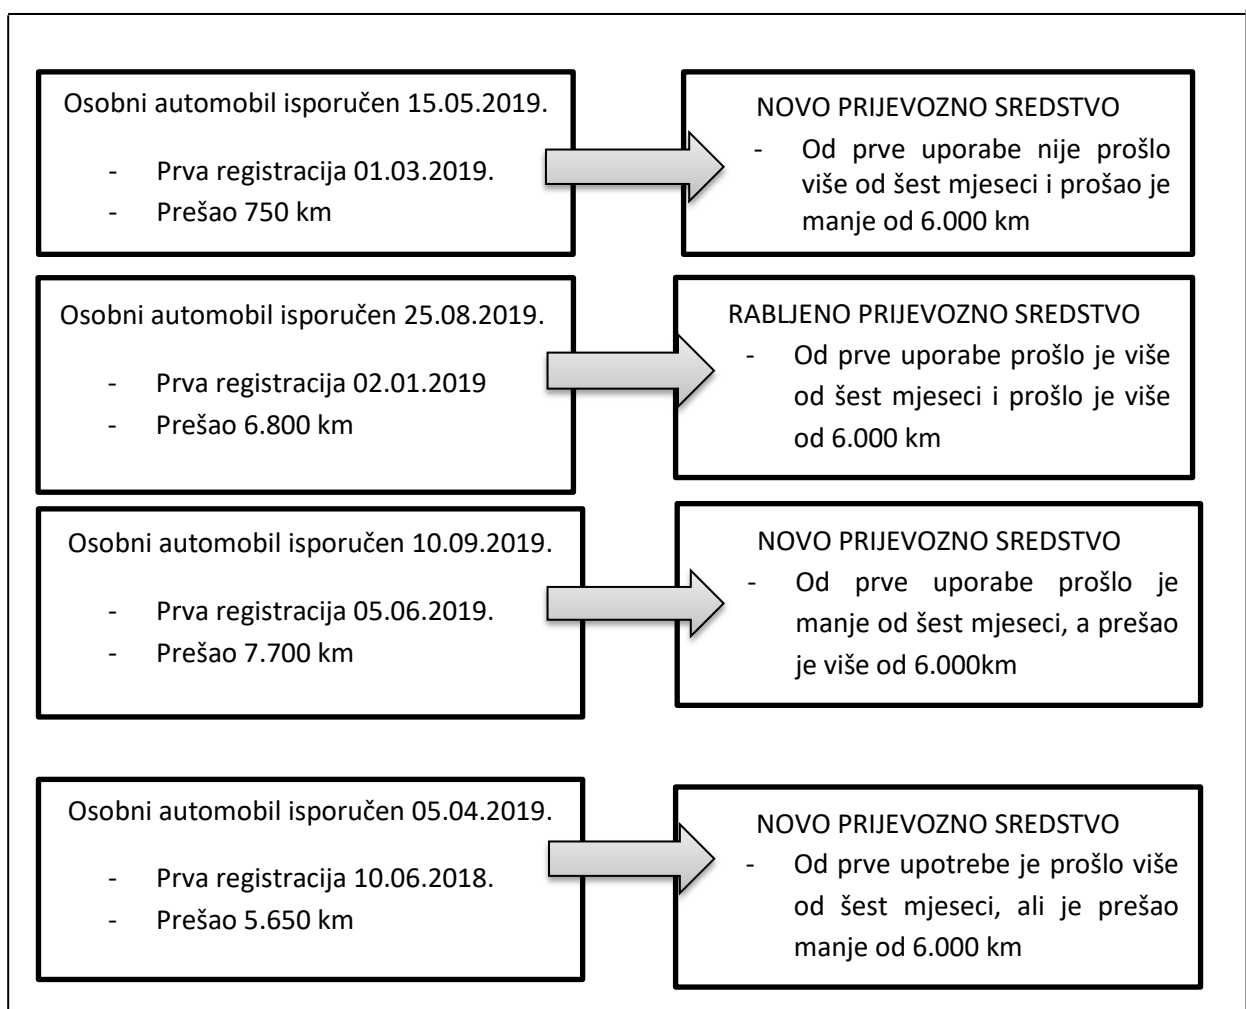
Osobni automobil isporučen 15.05.2019.

- Prva registracija 01.03.2019.
- Prešao 750 km

NOVO PRIJEVOZNO SREDSTVO

- Od prve uporabe nije prošlo više od šest mjeseci i prošao je manje od 6.000 km

Osobni automobil isporučen 25.08.2019.

- Prva registracija 02.01.2019
- Prešao 6.800 km

RABLJENO PRIJEVOZNO SREDSTVO

- Od prve uporabe prošlo je više od šest mjeseci i prošlo je više od 6.000 km

Osobni automobil isporučen 10.09.2019.

- Prva registracija 05.06.2019.
- Prešao 7.700 km

NOVO PRIJEVOZNO SREDSTVO

- Od prve uporabe prošlo je manje od šest mjeseci, a prešao je više od 6.000km

Osobni automobil isporučen 05.04.2019.

- Prva registracija 10.06.2018.
- Prešao 5.650 km

NOVO PRIJEVOZNO SREDSTVO

- Od prve upotrebe je prošlo više od šest mjeseci, ali je prešao manje od 6.000 km